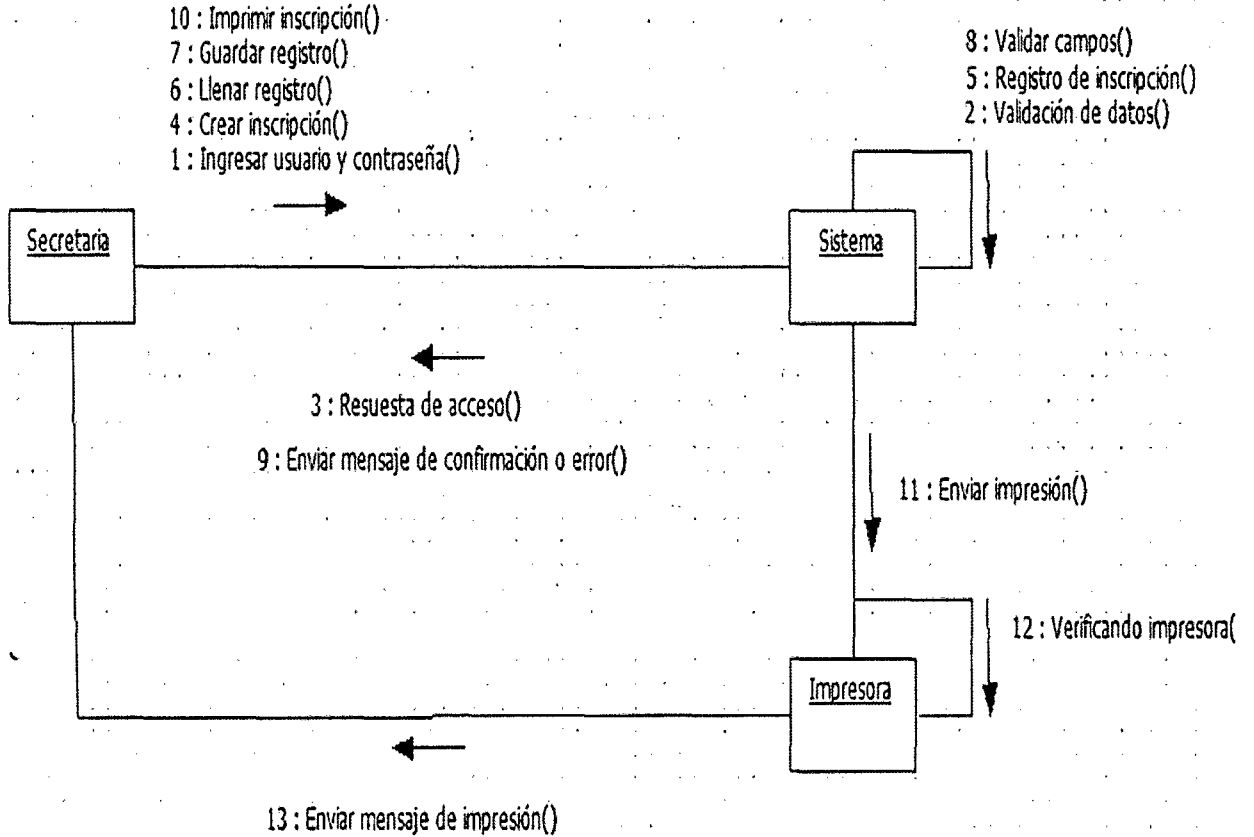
10 : Imprimir inscripción()
7 : Guardar registro()
6 : Llenar registro()
4 : Crear inscripción()
1 : Ingresar usuario y contraseña()

8 : Validar campos()
5 : Registro de inscripción()
2 : Validación de datos()

Secretaria

Sistema

3 : Resuesta de acceso()
9 : Enviar mensaje de confirmación o error()

11 : Enviar impresión()

12 : Verificando impresora(

Impresora

13 : Enviar mensaje de impresión()